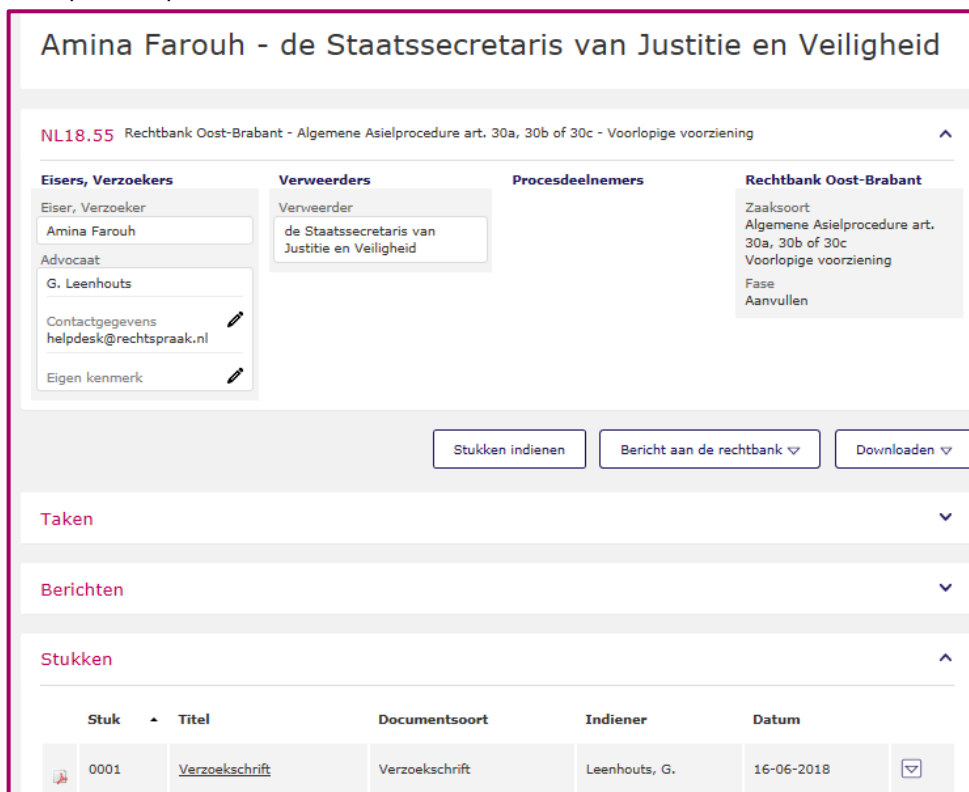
Amina Farouh - de Staatssecretaris van Justitie en Veiligheid

NL18.55 Rechtbank Oost-Brabant - Algemene Asielprocedure art. 30a, 30b of 30c - Voorlopige voorziening

Eisers, Verzoekers
Eiser, Verzoeker
Amina Farouh
Advocaat
G. Leenhouts
Contactgegevens
helpdesk@rechtspraak.nl
Eigen kenmerk

Verweerders
Verweerder
de Staatssecretaris van Justitie en Veiligheid

Procesdeelnemers

Rechtbank Oost-Brabant
Zaaksoort
Algemene Asielprocedure art. 30a, 30b of 30c
Voorlopige voorziening
Fase
Aanvullen

Stukken indienen
Bericht aan de rechtbank
Downloaden

Taken

Berichten

Stukken

| Stuk | Titel | Documentsoort | Indiener | Datum |
|---|---|---|---|---|
| 0001 | Verzoekschrift | Verzoekschrift | Leenhouts, G. | 16-06-2018 |